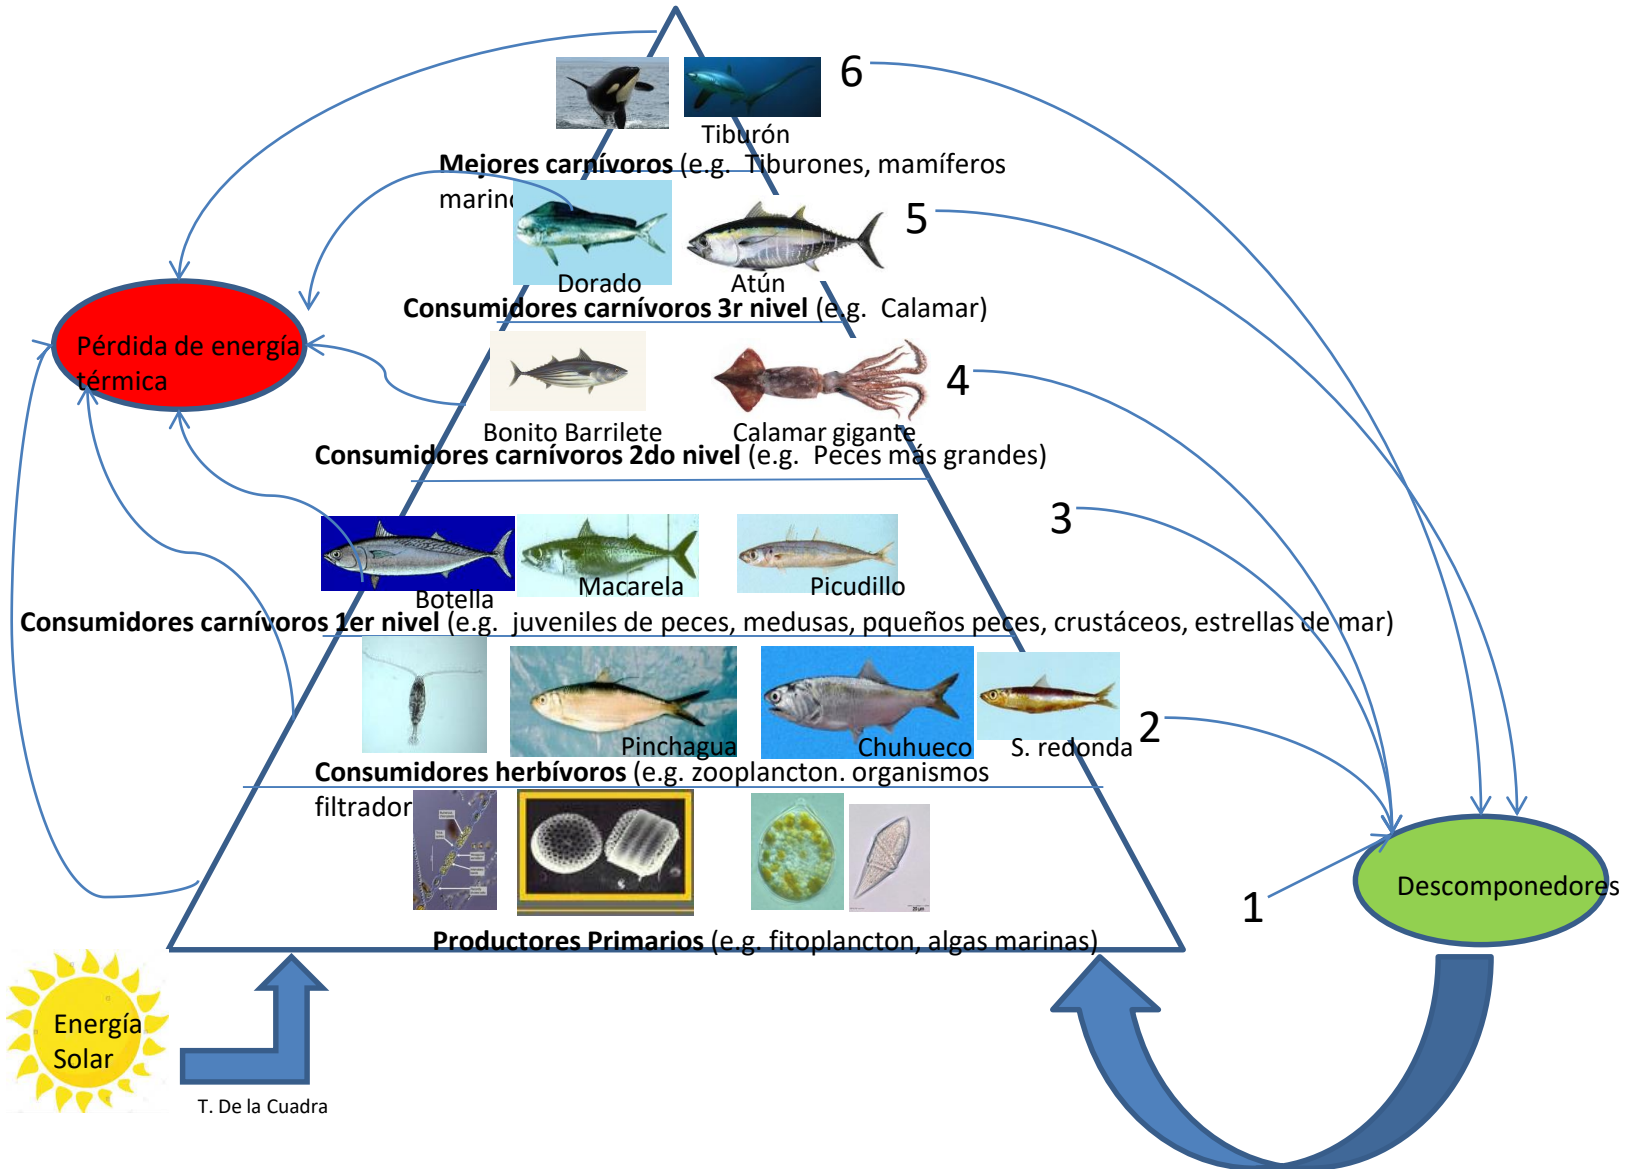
6

Tiburón

**Mejores carnívoros** (e.g. Tiburones, mamíferos marino

5

Dorado

Atún

**Consumidores carnívoros 3r nivel** (e.g. Calamar)

Pérdida de energía térmica

4

Bonito Barrilete

Calamar gigante

**Consumidores carnívoros 2do nivel** (e.g. Peces más grandes)

3

Botella

Macarela

Picudillo

**Consumidores carnívoros 1er nivel** (e.g. juveniles de peces, medusas, pequeños peces, crustáceos, estrellas de mar)

Pinchagua

Chuhueco

S. redonda

2

**Consumidores herbívoros** (e.g. zooplancton. organismos filtrador

1

Descomponedores

**Productores Primarios** (e.g. fitoplancton, algas marinas)

Energía Solar

T. De la Cuadra